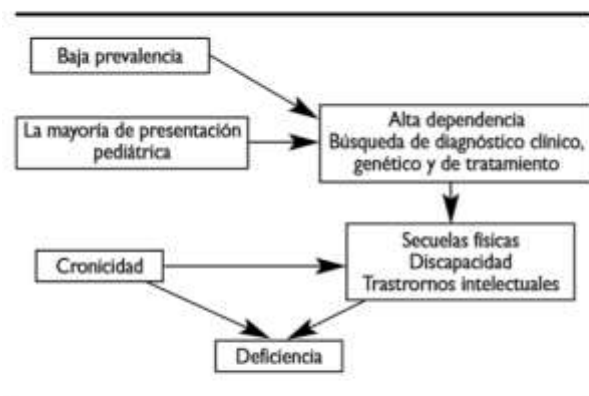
Baja prevalencia

La mayoría de presentación pediátrica

Alta dependencia
Búsqueda de diagnóstico clínico, genético y de tratamiento

Secuelas físicas
Discapacidad
Trastrornos intelectuales

Cronicidad

Deficiencia